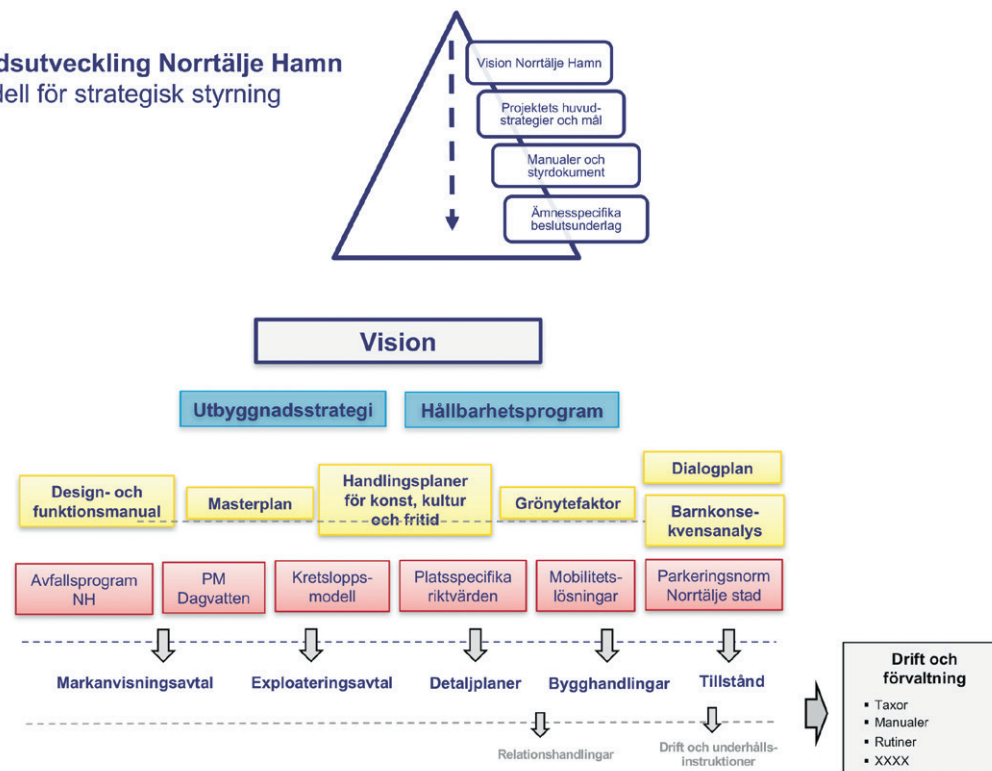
dsutveckling Norrtälje Hamn
dell för strategisk styrning

Vision Norrtälje Hamn

Projektets huvudstrategier och mål

Manualer och styrdokument

Ämnesspecifika beslutsunderlag

Vision

Utbyggnadsstrategi

Hållbarhetsprogram

Design- och funktionsmanual

Masterplan

Handlingsplaner för konst, kultur och fritid

Grönytefaktor

Dialogplan

Barnkonsekvensanalys

Avfallsprogram NH

PM Dagvatten

Kretsloppsmodell

Platsspecifika riktvärden

Mobilitetslösningar

Parkeringsnorm Norrtälje stad

Markanvisningsavtal

Exploateringsavtal

Detaljplaner

Bygghandlingar

Tillstånd

Relationshandlingar

Drift och underhållsinstruktioner

Drift och förvaltning
▪ Taxor
▪ Manualer
▪ Rutiner
▪ XXXX